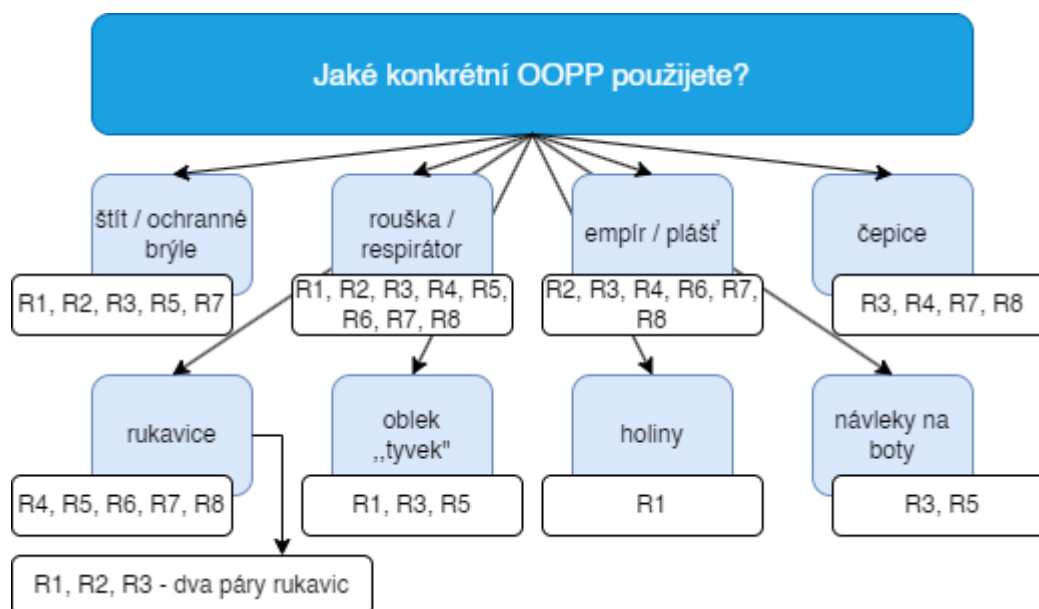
Jaké konkrétní OOPP použijete?

štít / ochranné brýle

R1, R2, R3, R5, R7

rouška / respirátor

R1, R2, R3, R4, R5, R6, R7, R8

empír / plášť

R2, R3, R4, R6, R7, R8

čepice

R3, R4, R7, R8

rukavice

R4, R5, R6, R7, R8

R1, R2, R3 - dva páry rukavic

oblek ,,tyvek"

R1, R3, R5

holiny

R1

návleky na boty

R3, R5